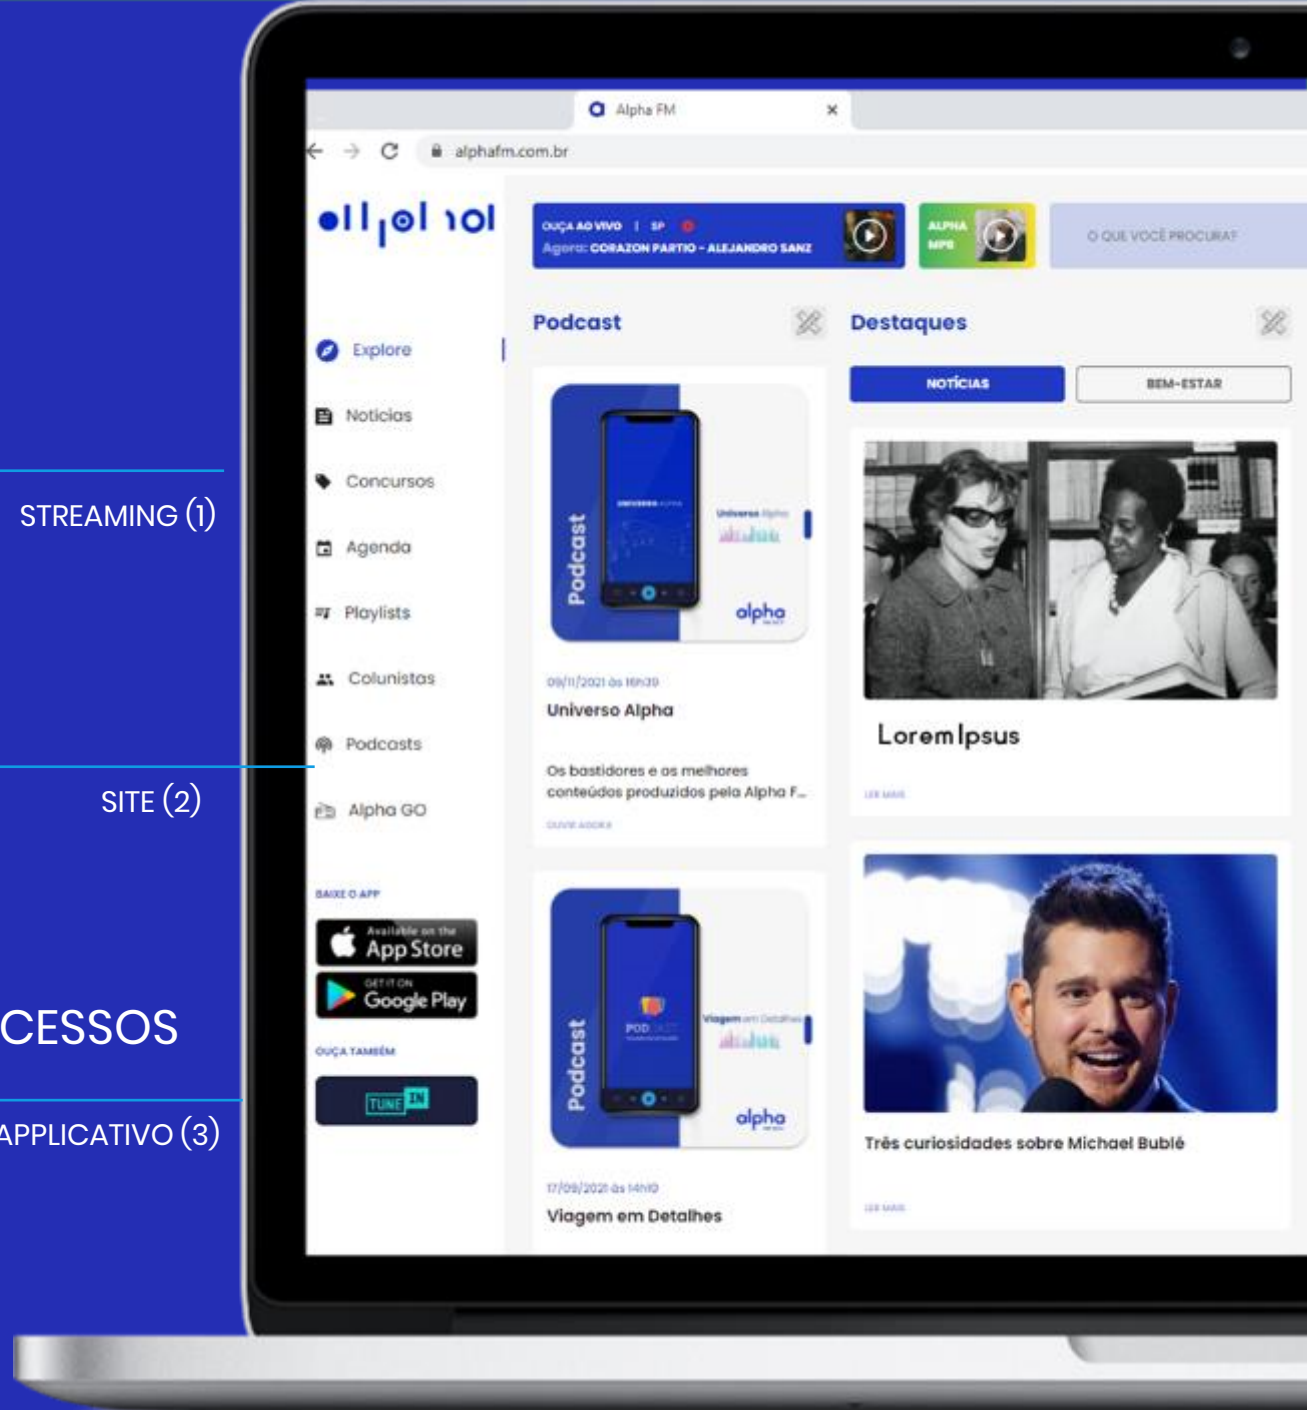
STREAMING (1)

SITE (2)

CESSOS

APPLICATIVO (3)

Alpha FM ×

alphafm.com.br

OUÇA AO VIVO | SP
Agora: CORAZON PARTIO - ALEJANDRO SANZ

ALPHA MPB

O QUE VOCÊ PROCURA?

Explore

Notícias

Concursos

Agenda

Playlists

Colunistas

Podcasts

Alpha GO

BAIXE O APP

Available on the App Store

GET IT ON Google Play

OUÇA TAMBÉM

TUNE IN

Podcast

Podcast

alpha

09/11/2021 às 16h39

Universo Alpha

Os bastidores e os melhores conteúdos produzidos pela Alpha F...

OUVIR AGORA

Podcast

alpha

17/09/2021 às 14h10

Viagem em Detalhes

Destaques

NOTÍCIAS

BEM-ESTAR

Lorem Ipsus

LER MAIS

Três curiosidades sobre Michael Bublé

LER MAIS